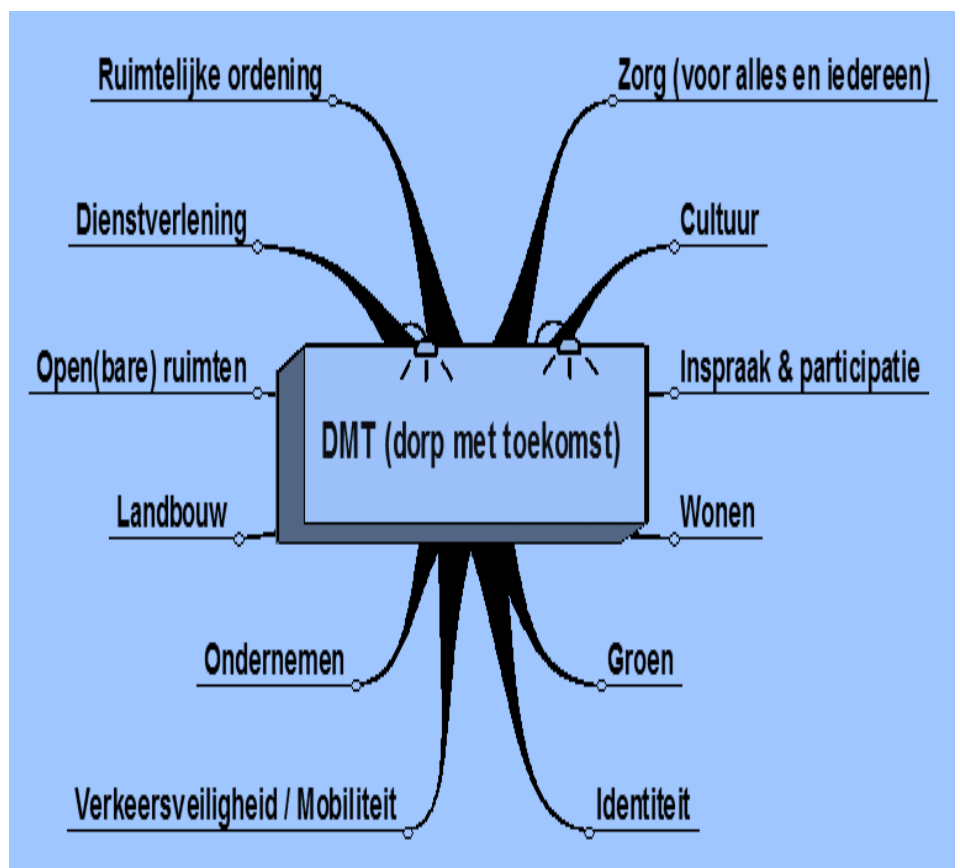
Ruimtelijke ordening

Zorg (voor alles en iedereen)

Dienstverlening

Cultuur

Open(bare) ruimten

DMT (dorp met toekomst)

Inspraak & participatie

Landbouw

Wonen

Ondernemen

Groen

Verkeersveiligheid / Mobiliteit

Identiteit